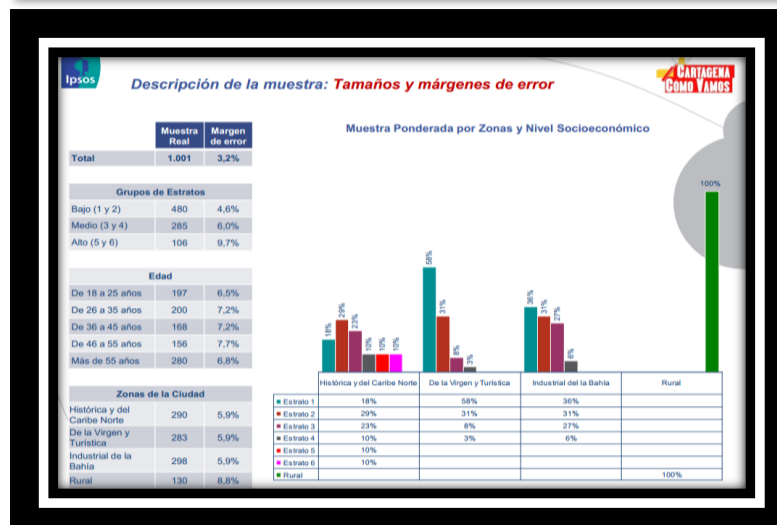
Ipsos

Descripción de la muestra: Tamaños y márgenes de error

CARTAGENA CÓMO VAMOS

| | Muestra Real | Margen de error |
|---|---|---|
| Total | 1.001 | 3,2% |

| Grupos de Estratos | | |
|---|---|---|
| Bajo (1 y 2) | 480 | 4,6% |
| Medio (3 y 4) | 285 | 6,0% |
| Alto (5 y 6) | 106 | 9,7% |

| Edad | | |
|---|---|---|
| De 18 a 25 años | 197 | 6,5% |
| De 26 a 35 años | 200 | 7,2% |
| De 36 a 45 años | 168 | 7,2% |
| De 46 a 55 años | 156 | 7,7% |
| Más de 55 años | 280 | 6,8% |

| Zonas de la Ciudad | | |
|---|---|---|
| Histórica y del Caribe Norte | 290 | 5,9% |
| De la Virgen y Turística | 283 | 5,9% |
| Industrial de la Bahía | 298 | 5,9% |
| Rural | 130 | 8,8% |

Muestra Ponderada por Zonas y Nivel Socioeconómico

| | Histórica y del Caribe Norte | De la Virgen y Turística | Industrial del la Bahía | Rural |
|---|---|---|---|---|
| Estrato 1 | 18% | 58% | 36% | |
| Estrato 2 | 29% | 31% | 31% | |
| Estrato 3 | 23% | 8% | 27% | |
| Estrato 4 | 10% | 3% | 6% | |
| Estrato 5 | 10% | | | |
| Estrato 6 | 10% | | | |
| Rural | | | | 100% |